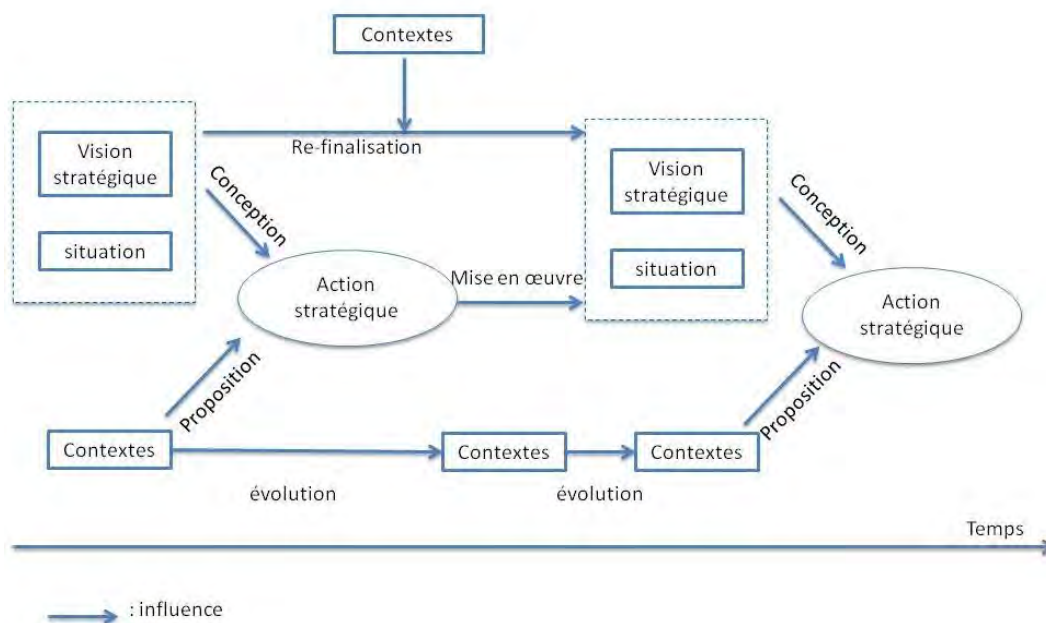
Contextes

Vision stratégique

situation

Re-finalisation

Conception

Action stratégique

Mise en œuvre

Vision stratégique

situation

Conception

Action stratégique

Proposition

Proposition

Contextes

Contextes

Contextes

évolution

évolution

Temps

: influence